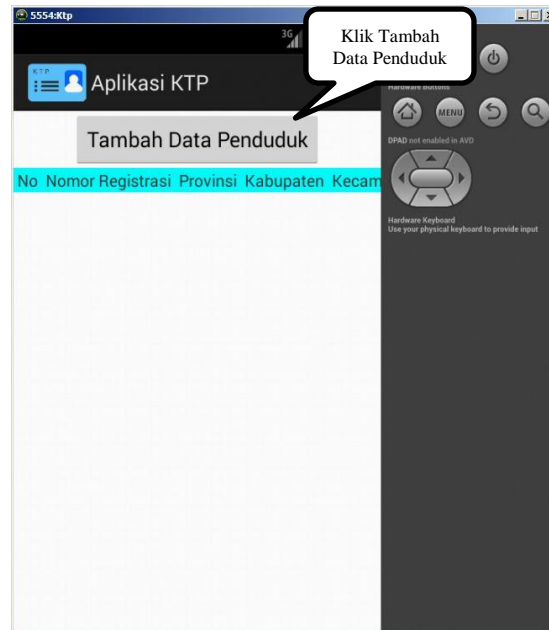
5554:Ktp

3G

Klik Tambah Data Penduduk

KTP

Aplikasi KTP

Tambah Data Penduduk

No Nomor Registrasi Provinsi Kabupaten Kecam

Hardware Buttons

MENU

DPAD not enabled in AVD

Hardware Keyboard
Use your physical keyboard to provide input